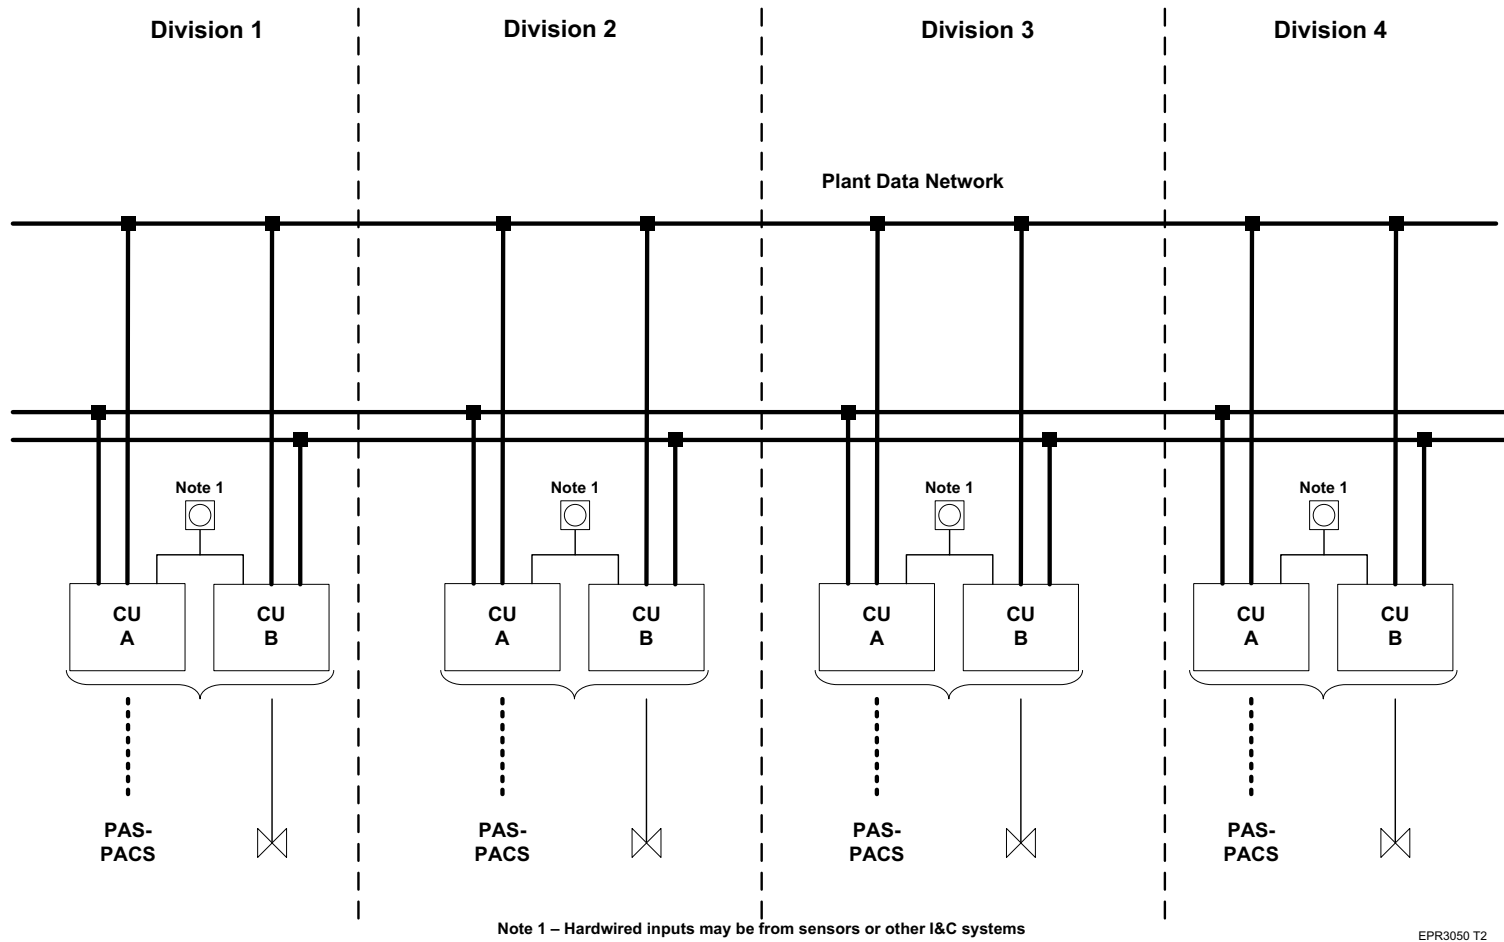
Division 1

Division 2

Division 3

Division 4

Plant Data Network

Note 1

CU A

CU B

PAS-PACS

Note 1

CU A

CU B

PAS-PACS

Note 1

CU A

CU B

PAS-PACS

Note 1

CU A

CU B

PAS-PACS

Note 1 – Hardwired inputs may be from sensors or other I&C systems

EPR3050 T2